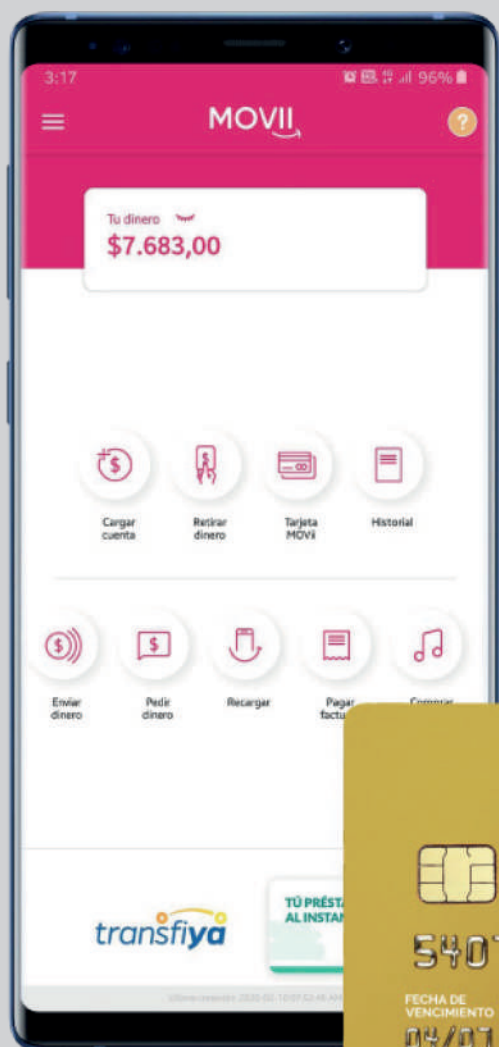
3:17

96%

MOVII

?

Tu dinero

$7.683,00

Cargar cuenta

Retirar dinero

Tarjeta MOVii

Historial

Enviar dinero

Pedir dinero

Recargar

Pagar factu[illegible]

Comprar

transfiya

TÚ PRÉSTA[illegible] AL INSTAN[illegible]

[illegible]

540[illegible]

FECHA DE VENCIMIENTO

04/07